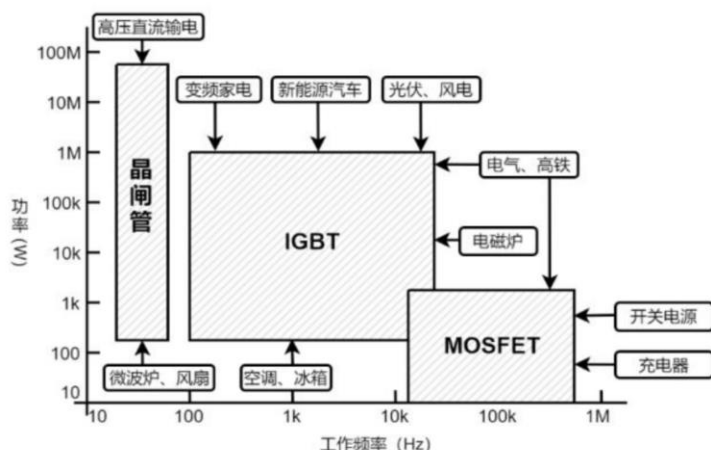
高压直流输电

100M
10M
1M
100k
10k
1k
100
10

功率（W）

变频家电
新能源汽车
光伏、风电

晶闸管

IGBT

电气、高铁

电磁炉

MOSFET

开关电源

充电器

微波炉、风扇
空调、冰箱

10
100
1k
10k
100k
1M

工作频率（Hz）